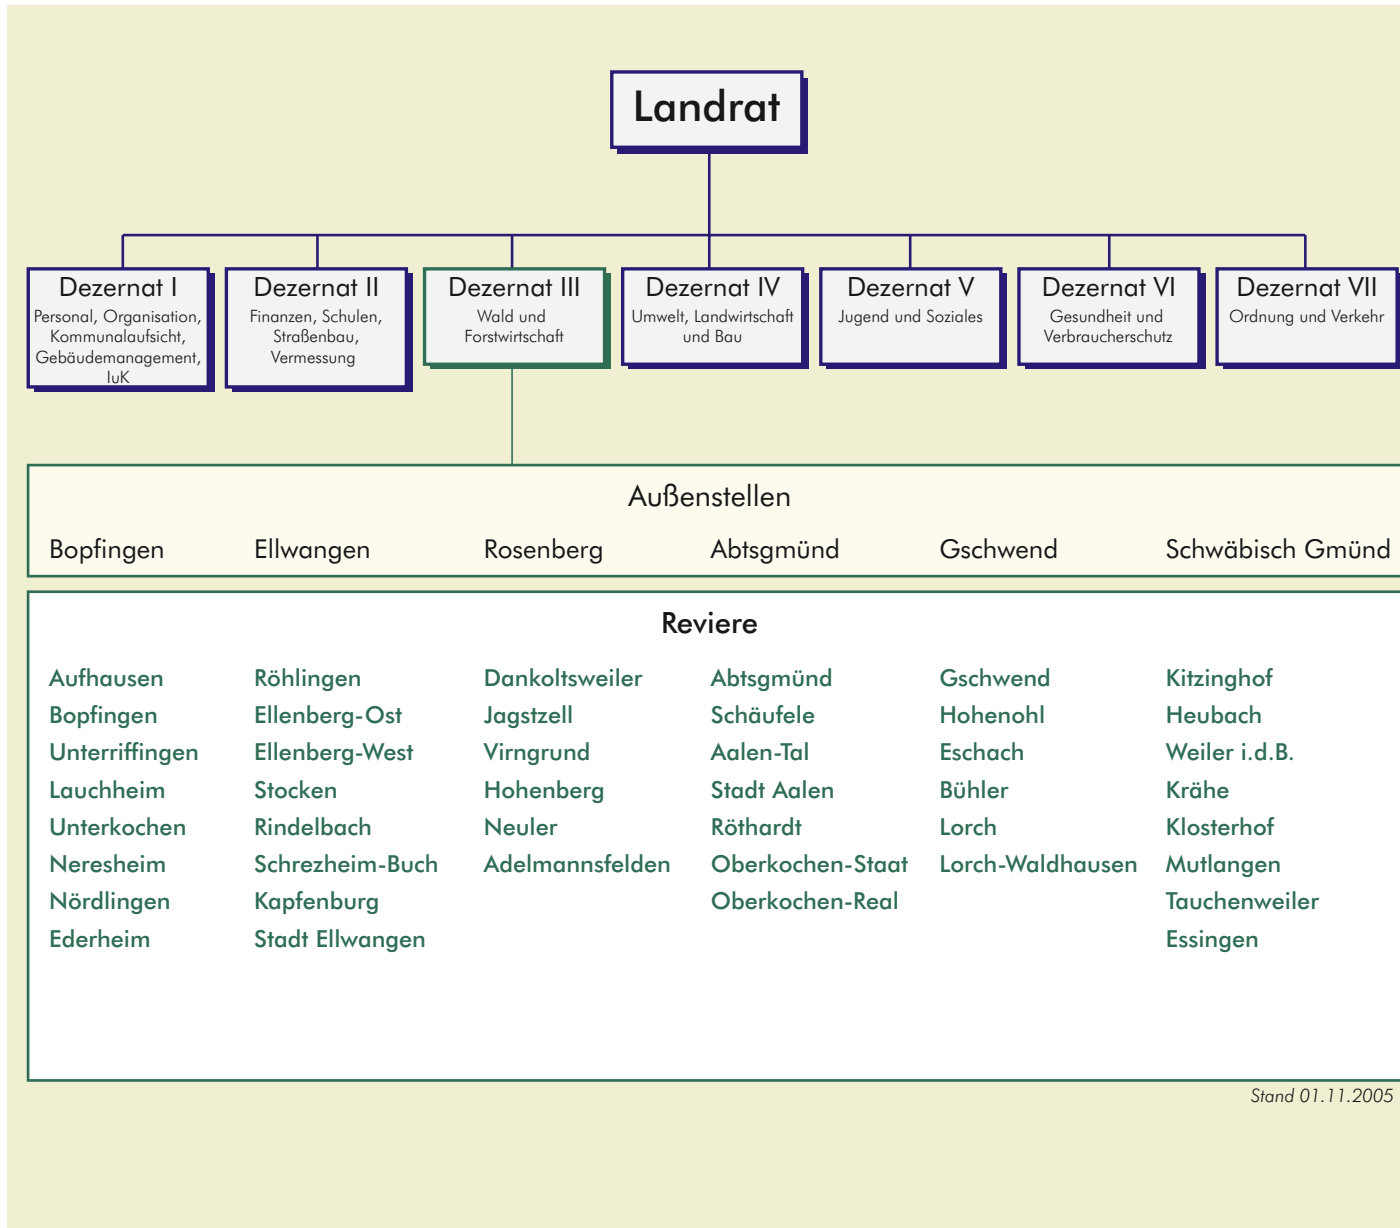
Landrat

Dezernat I
Personal, Organisation, Kommunalaufsicht, Gebäudemanagement, IuK

Dezernat II
Finanzen, Schulen, Straßenbau, Vermessung

Dezernat III
Wald und Forstwirtschaft

Dezernat IV
Umwelt, Landwirtschaft und Bau

Dezernat V
Jugend und Soziales

Dezernat VI
Gesundheit und Verbraucherschutz

Dezernat VII
Ordnung und Verkehr

Außenstellen

| Bopfingen | Ellwangen | Rosenberg | Abtsgmünd | Gschwend | Schwäbisch Gmünd |
|---|---|---|---|---|---|

Reviere

| Bopfingen | Ellwangen | Rosenberg | Abtsgmünd | Gschwend | Schwäbisch Gmünd |
|---|---|---|---|---|---|
| Aufhausen | Röhlingen | Dankoltsweiler | Abtsgmünd | Gschwend | Kitzinghof |
| Bopfingen | Ellenberg-Ost | Jagstzell | Schäufele | Hohenohl | Heubach |
| Unterriffingen | Ellenberg-West | Virngrund | Aalen-Tal | Eschach | Weiler i.d.B. |
| Lauchheim | Stocken | Hohenberg | Stadt Aalen | Bühler | Krähe |
| Unterkochen | Rindelbach | Neuler | Röthardt | Lorch | Klosterhof |
| Neresheim | Schrezheim-Buch | Adelmannsfelden | Oberkochen-Staat | Lorch-Waldhausen | Mutlangen |
| Nördlingen | Kapfenburg | | Oberkochen-Real | | Tauchenweiler |
| Ederheim | Stadt Ellwangen | | | | Essingen |

Stand 01.11.2005